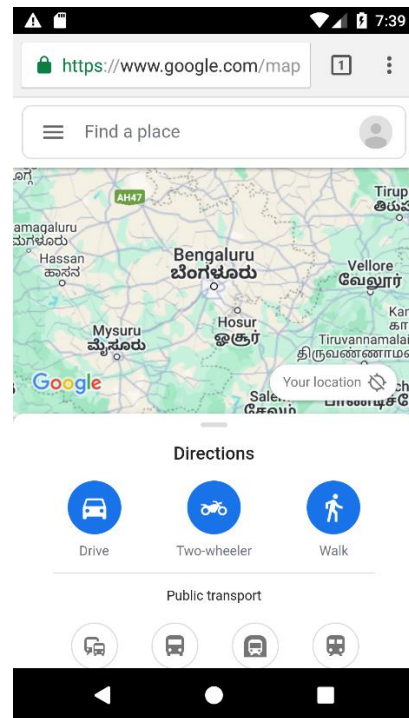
7:39

https://www.google.com/map

1

Find a place

AH47

Tirup
திருப

amagaluru
ಮಗಳೂರು

Hassan
ಹಾಸನ

Bengaluru
ಬೆಂಗಳೂರು

Vellore
வேலூர்

Mysuru
ಮೈಸೂರು

Hosur
ஓசூர்

Kar
கா

Tiruvannamalai
திருவண்ணாமல

Google

Your location

Salem
சேலம்

Directions

Drive

Two-wheeler

Walk

Public transport